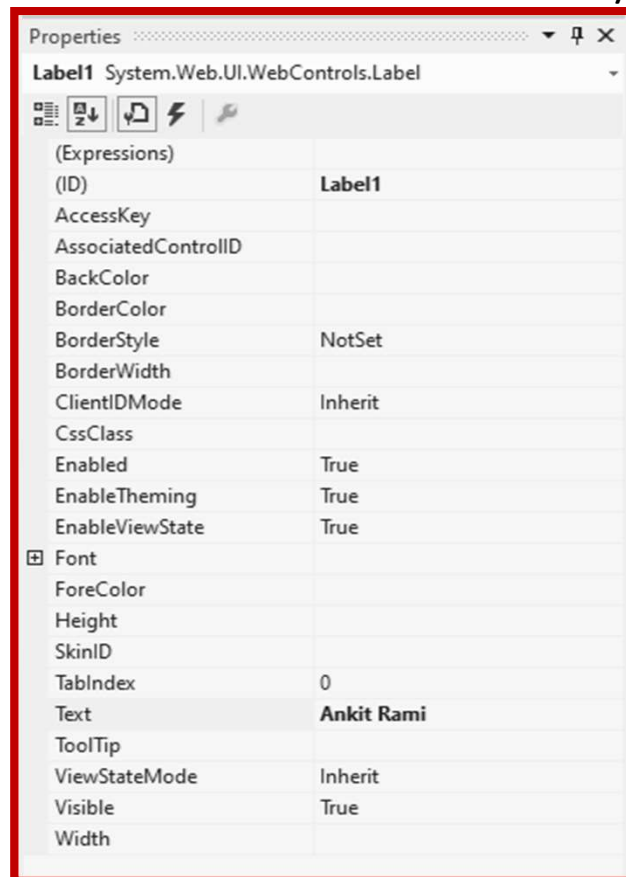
Properties

Label1 System.Web.UI.WebControls.Label

| | |
|---|---|
| (Expressions) | |
| (ID) | Label1 |
| AccessKey | |
| AssociatedControlID | |
| BackColor | |
| BorderColor | |
| BorderStyle | NotSet |
| BorderWidth | |
| ClientIDMode | Inherit |
| CssClass | |
| Enabled | True |
| EnableTheming | True |
| EnableViewState | True |
| Font | |
| ForeColor | |
| Height | |
| SkinID | |
| TabIndex | 0 |
| Text | Ankit Rami |
| ToolTip | |
| ViewStateMode | Inherit |
| Visible | True |
| Width | |